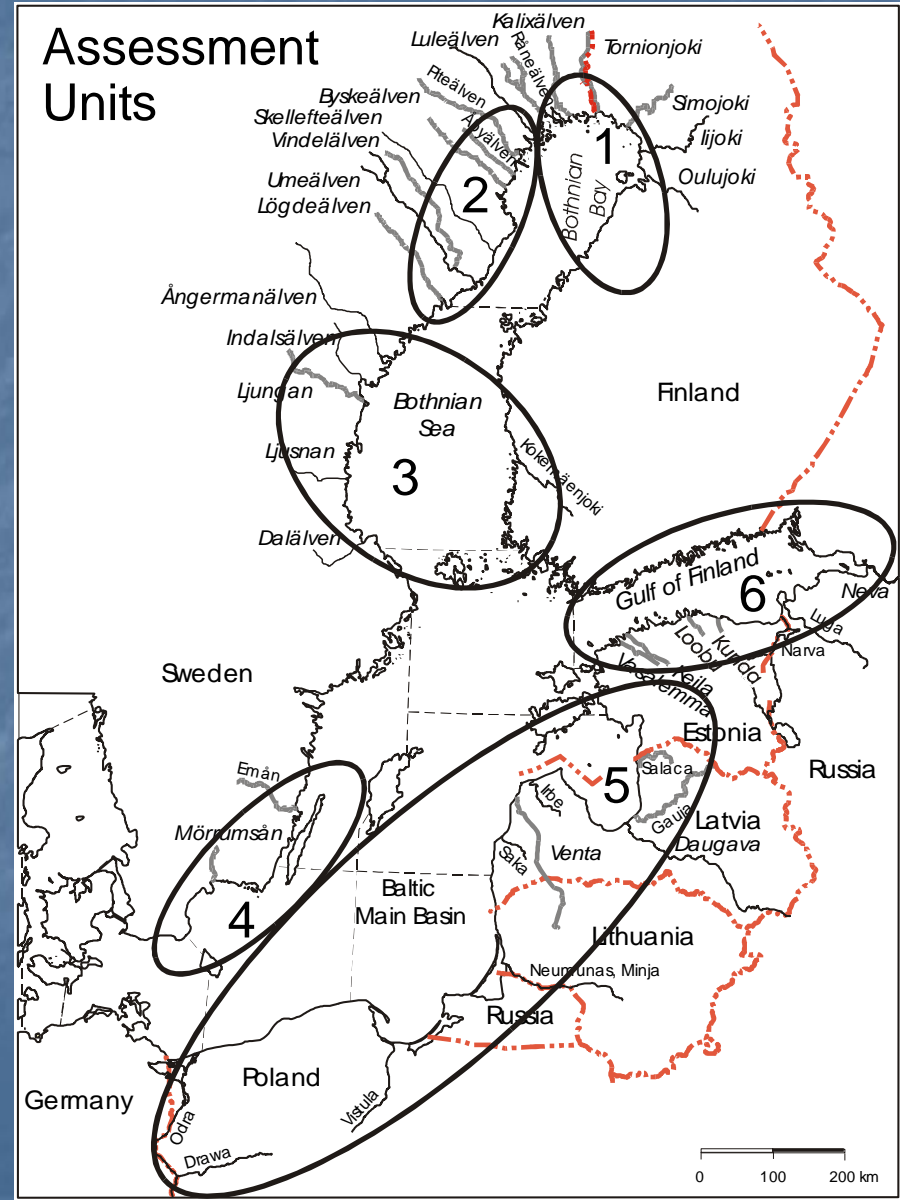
Assessment Units

Kalixälven
Luleälven
Råneälven
Torionjoki
Piteälven
Byskeälven
Skellefteälven
Åbyälven
Vindelälven
Simojoki
Iijoki
Oulujoki
Umeälven
Lögdeälven
1
2
Bothnian Bay
Ångermanälven
Indalsälven
Ljungan
Bothnian Sea
Ljusnan
Kokemäenjoki
3
Dalälven
Finland
Gulf of Finland
6
Neva
Luga
Narva
Loobu
Kunda
Vasalemma
Keila
Sweden
Estonia
Russia
Emån
Salaca
5
Irbe
Gauja
Latvia
Daugava
Mörrumsån
Saka
Venta
Baltic Main Basin
4
Lithuania
Neumunas, Minja
Russia
Poland
Germany
Odra
Vistula
Drawa
0
100
200 km